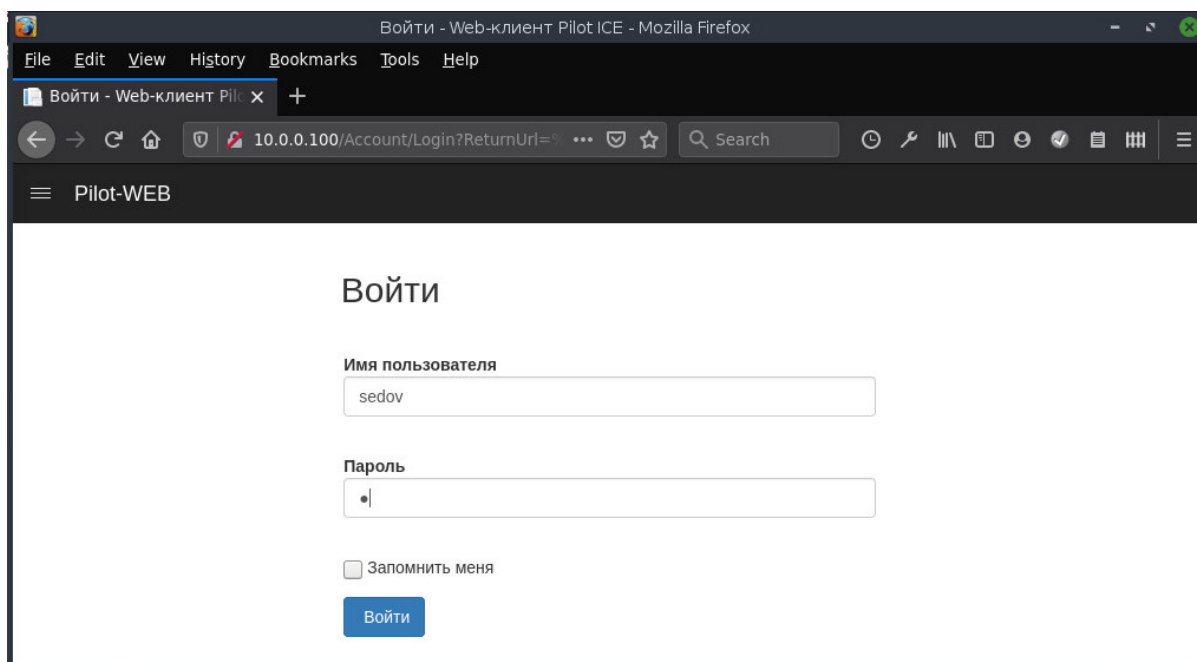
Войти - Web-клиент Pilot ICE - Mozilla Firefox

File Edit View History Bookmarks Tools Help

Войти - Web-клиент Pilc

10.0.0.100/Account/Login?ReturnUrl=

Search

Pilot-WEB

Войти

Имя пользователя

sedov

Пароль

Запомнить меня

Войти